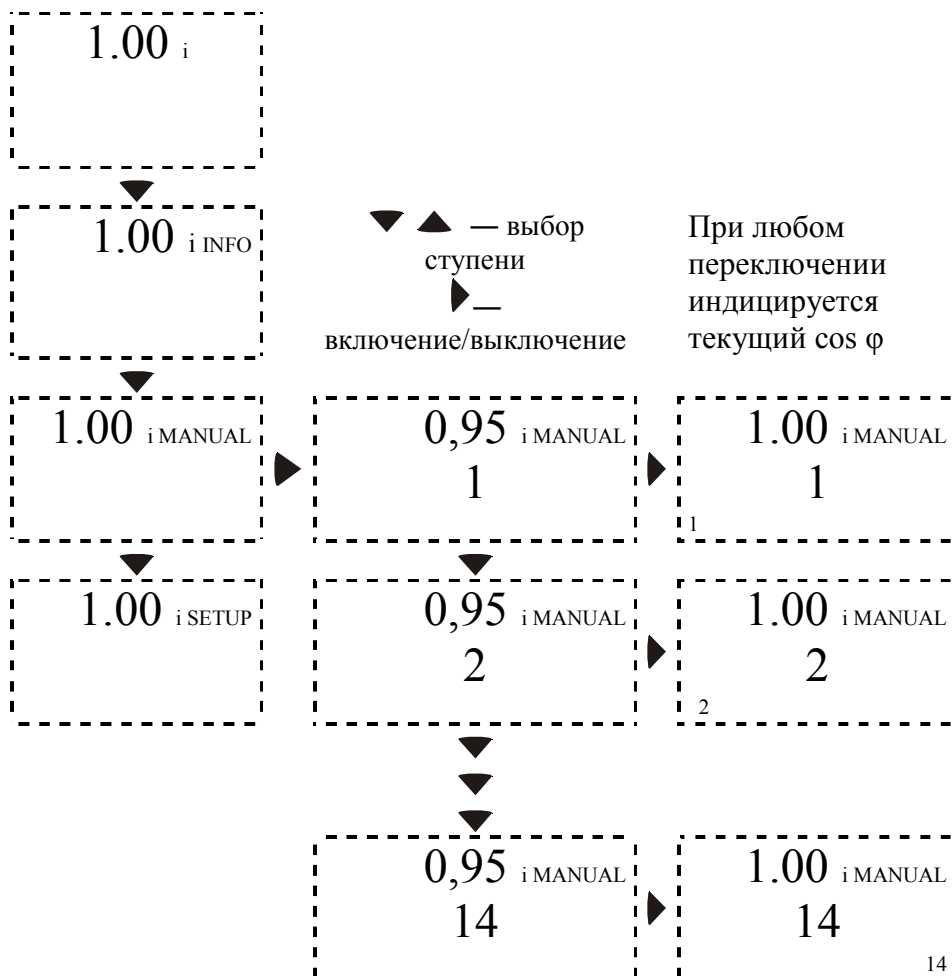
1.00 i

1.00 i INFO

— выбор ступени

— включение/выключение

При любом переключении индицируется текущий cos φ

1.00 i MANUAL

0,95 i MANUAL
1

1.00 i MANUAL
1
1

1.00 i SETUP

0,95 i MANUAL
2

1.00 i MANUAL
2
2

0,95 i MANUAL
14

1.00 i MANUAL
14
14